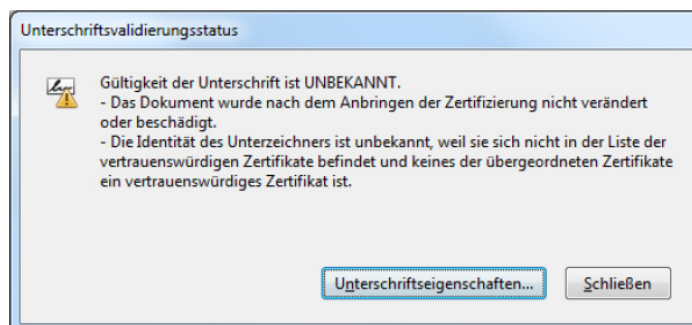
Unterschriftsvalidierungsstatus

Gültigkeit der Unterschrift ist UNBEKANNT.
- Das Dokument wurde nach dem Anbringen der Zertifizierung nicht verändert oder beschädigt.
- Die Identität des Unterzeichners ist unbekannt, weil sie sich nicht in der Liste der vertrauenswürdigen Zertifikate befindet und keines der übergeordneten Zertifikate ein vertrauenswürdiges Zertifikat ist.

Unterschriftseigenschaften...

Schließen